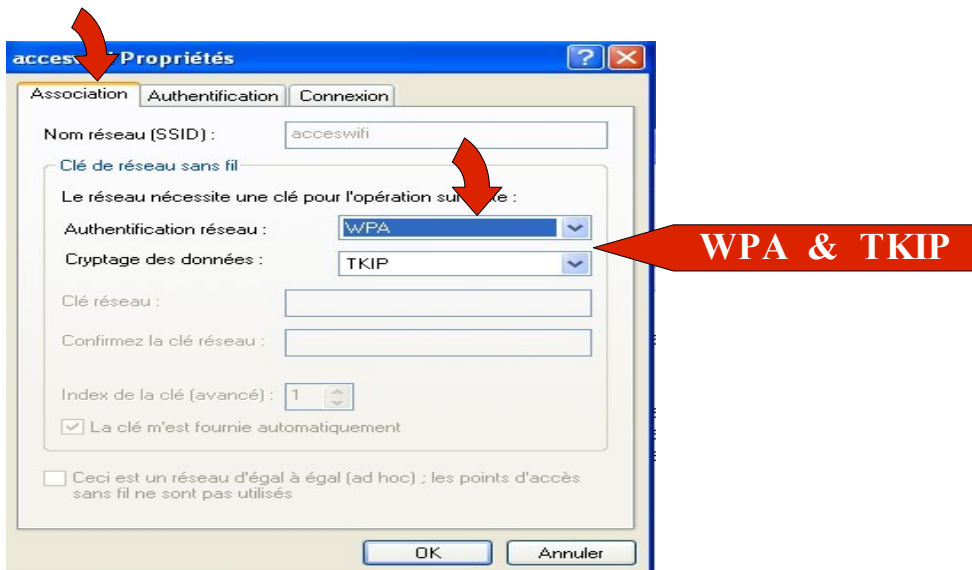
acces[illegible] Propriétés

Association | Authentification | Connexion

Nom réseau (SSID) : acceswifi

Clé de réseau sans fil

Le réseau nécessite une clé pour l'opération su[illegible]te :

Authentification réseau : WPA

Cryptage des données : TKIP

WPA & TKIP

Clé réseau :

Confirmez la clé réseau :

Index de la clé (avancé) : 1

La clé m'est fournie automatiquement

Ceci est un réseau d'égal à égal (ad hoc) ; les points d'accès sans fil ne sont pas utilisés

OK | Annuler